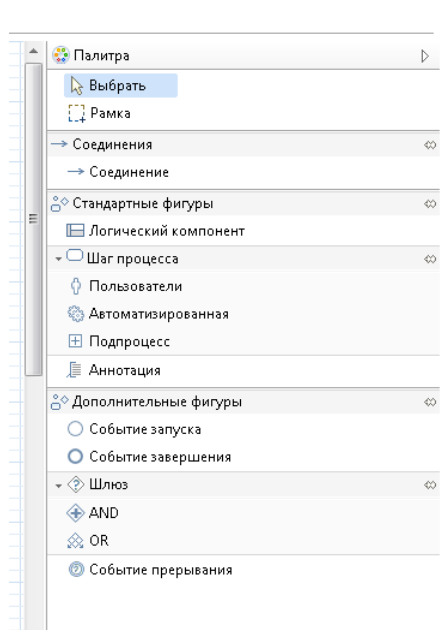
Палитра
Выбрать
Рамка
Соединения
Соединение
Стандартные фигуры
Логический компонент
Шаг процесса
Пользователи
Автоматизированная
Подпроцесс
Аннотация
Дополнительные фигуры
Событие запуска
Событие завершения
Шлюз
AND
OR
Событие прерывания